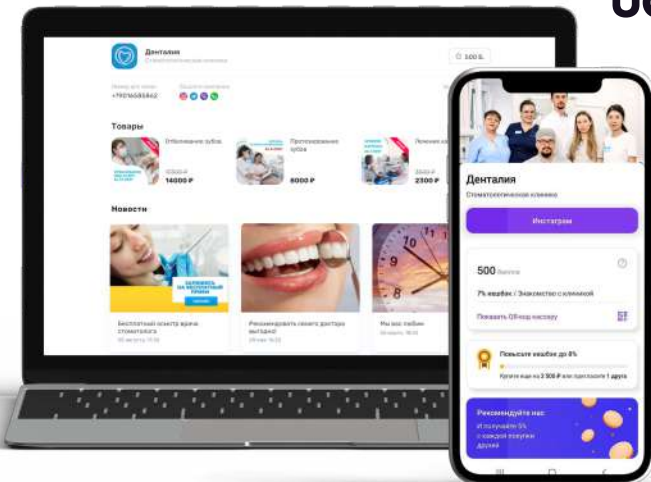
Дентапия
Стоматологическая клиника
500 Б.
+79016585842
Товары
Отбеливание зубов
14000 ₽
Протезирование зубов
8000 ₽
Лечение
2300 ₽
Новости
Бесплатный осмотр врача стоматолога
Рекомендовать своего доктора выгодно!
Мы вас любим
Дентапия
Стоматологическая клиника
Инстаграм
500 баллов
7% кешбэк / Знакомство с клиникой
Показать QR-код кассиру
Повысьте кешбэк до 8%
Рекомендуйте нас